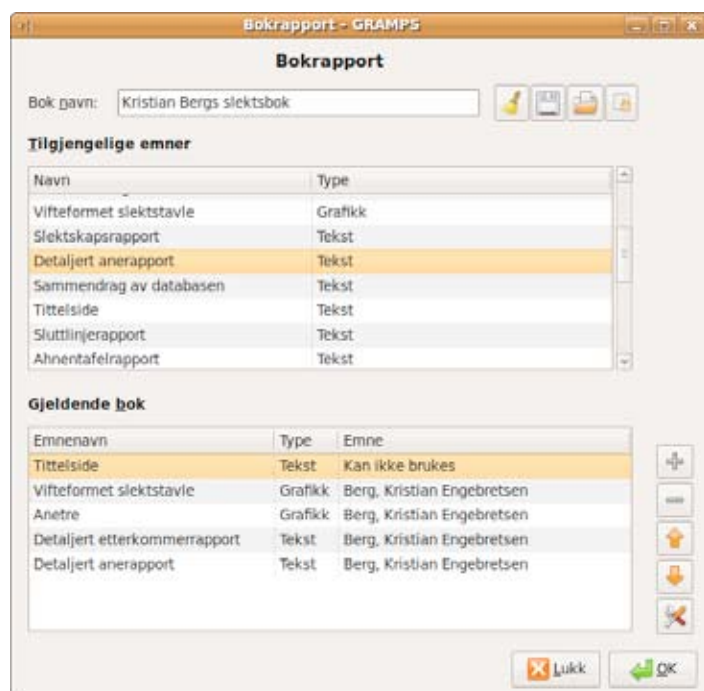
Bokrapport - GRAMPS

Bokrapport

Bok navn: Kristian Bergs slektsbok

Tilgjengelige emner

| Navn | Type |
|---|---|
| Vifteformet slektstavle | Grafikk |
| Slektskapsrapport | Tekst |
| Detaljert anerapport | Tekst |
| Sammendrag av databasen | Tekst |
| Tittelside | Tekst |
| Sluttlinjerapport | Tekst |
| Ahnentafelrapport | Tekst |

Gjeldende bok

| Emnenavn | Type | Emne |
|---|---|---|
| Tittelside | Tekst | Kan ikke brukes |
| Vifteformet slektstavle | Grafikk | Berg, Kristian Engebretsen |
| Anetre | Grafikk | Berg, Kristian Engebretsen |
| Detaljert etterkommerrapport | Tekst | Berg, Kristian Engebretsen |
| Detaljert anerapport | Tekst | Berg, Kristian Engebretsen |

Lukk OK